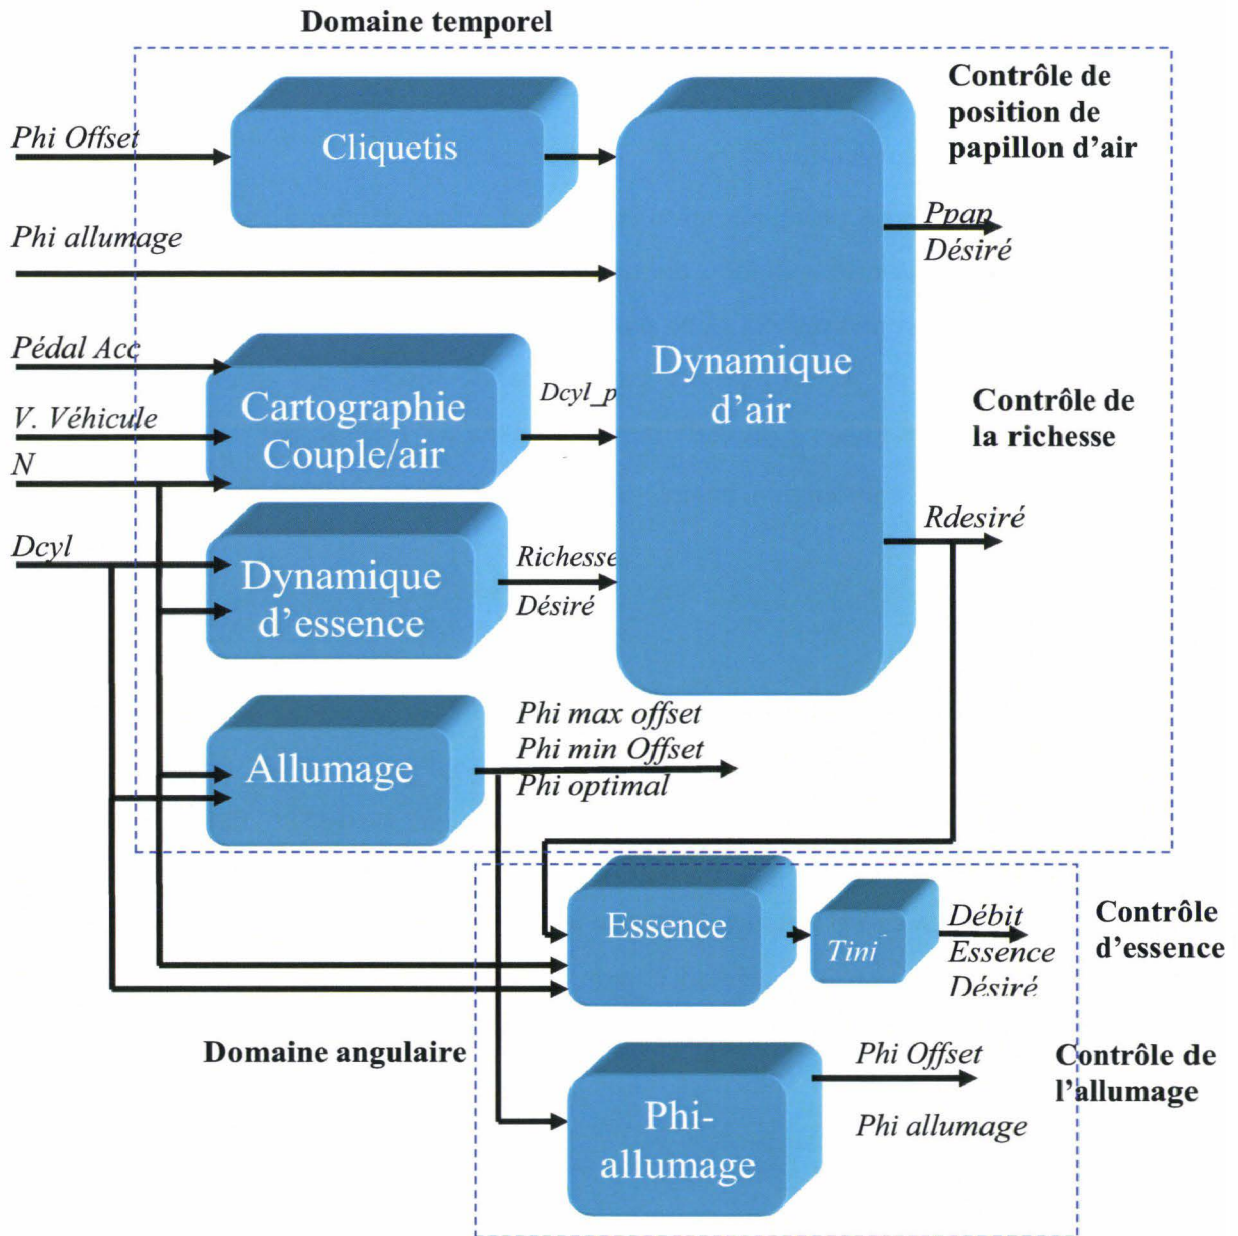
Domaine temporel

Phi Offset

Cliquetis

Contrôle de position de papillon d'air

Phi allumage

Ppap Désiré

Pédal Acc

V. Véhicule

N

Cartographie Couple/air

Dcyl_p

Dynamique d'air

Contrôle de la richesse

Dcyl

Dynamique d'essence

Richesse Désiré

Rdesiré

Allumage

Phi max offset
Phi min Offset
Phi optimal

Essence

Tini

Débit Essence Désiré

Contrôle d'essence

Domaine angulaire

Phi-allumage

Phi Offset

Phi allumage

Contrôle de l'allumage